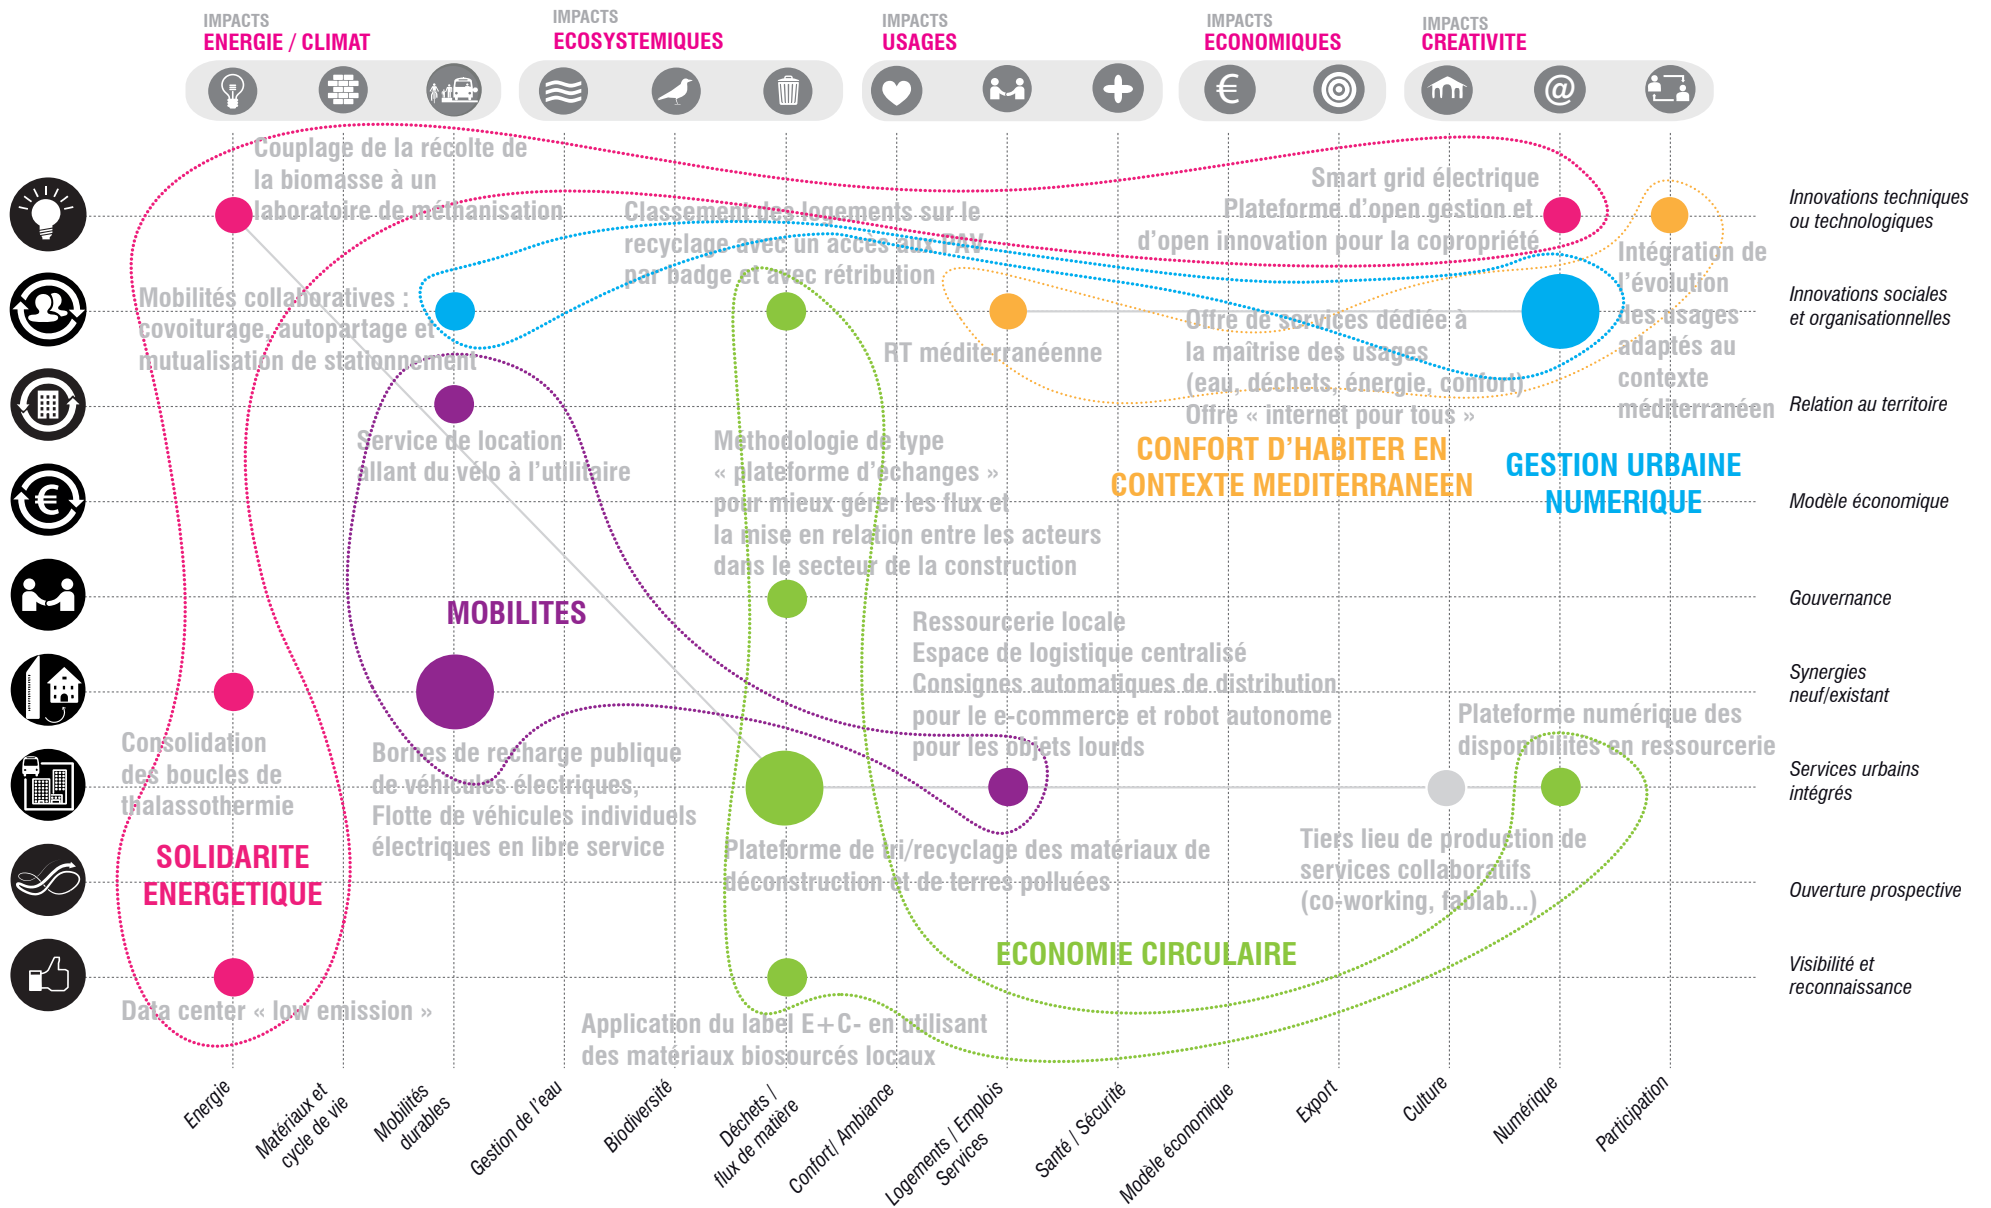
IMPACTS
ENERGIE / CLIMAT

IMPACTS
ECOSYSTEMIQUES

IMPACTS
USAGES

IMPACTS
ECONOMIQUES

IMPACTS
CREATIVITE

Couplage de la récolte de la biomasse à un laboratoire de méthanisation

Classement des logements sur le recyclage avec un accès aux PAV par badge et avec rétribution

Smart grid électrique
Plateforme d'open gestion et d'open innovation pour la copropriété

Intégration de l'évolution des usages adaptés au contexte méditerranéen

Mobilités collaboratives : covoiturage, autopartage et mutualisation de stationnement

RT méditerranéenne

Offre de services dédiée à la maîtrise des usages (eau, déchets, énergie, confort)
Offre « internet pour tous »

Service de location allant du vélo à l'utilitaire

Méthodologie de type « plateforme d'échanges » pour mieux gérer les flux et la mise en relation entre les acteurs dans le secteur de la construction

CONFORT D'HABITER EN CONTEXTE MEDITERRANEEN

GESTION URBAINE NUMERIQUE

MOBILITES

Ressourcerie locale
Espace de logistique centralisé
Consignes automatiques de distribution pour le e-commerce et robot autonome pour les objets lourds

Plateforme numérique des disponibilités en ressourcerie

Consolidation des boucles de thalassothermie

Bornes de recharge publique de véhicules électriques, Flotte de véhicules individuels électriques en libre service

Plateforme de tri/recyclage des matériaux de déconstruction et de terres polluées

Tiers lieu de production de services collaboratifs (co-working, fablab...)

SOLIDARITE ENERGETIQUE

ECONOMIE CIRCULAIRE

Data center « low emission »

Application du label E+C- en utilisant des matériaux biosourcés locaux

Innovations techniques ou technologiques
Innovations sociales et organisationnelles
Relation au territoire
Modèle économique
Gouvernance
Synergies neuf/existant
Services urbains intégrés
Ouverture prospective
Visibilité et reconnaissance

Energie
Matériaux et cycle de vie
Mobilités durables
Gestion de l'eau
Biodiversité
Déchets / flux de matière
Confort/ Ambiance
Logements / Emplois Services
Santé / Sécurité
Modèle économique
Export
Culture
Numérique
Participation